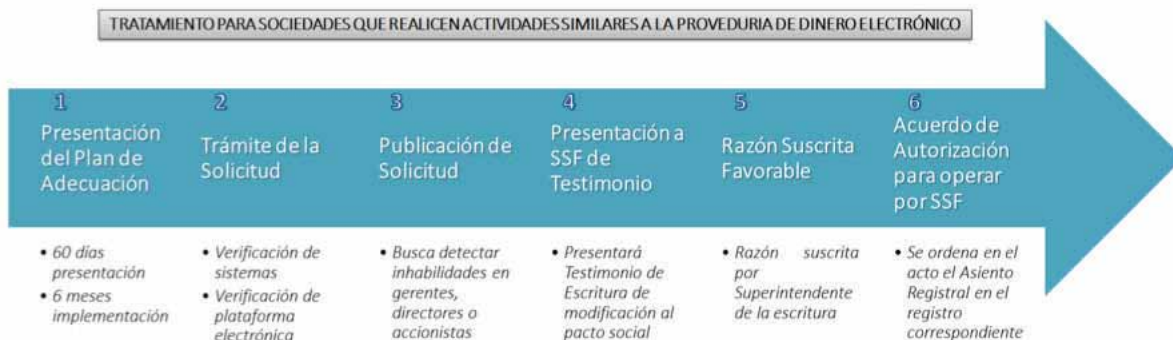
TRATAMIENTO PARA SOCIEDADES QUE REALICEN ACTIVIDADES SIMILARES A LA PROVEDURIA DE DINERO ELECTRÓNICO

1
Presentación del Plan de Adecuación

• 60 días presentación
• 6 meses implementación

2
Trámite de la Solicitud

• Verificación de sistemas
• Verificación de plataforma electrónica

3
Publicación de Solicitud

• Busca detectar inhabilidades en gerentes, directores o accionistas

4
Presentación a SSF de Testimonio

• Presentará Testimonio de Escritura de modificación al pacto social

5
Razón Suscrita Favorable

• Razón suscrita por Superintendente de la escritura

6
Acuerdo de Autorización para operar por SSF

• Se ordena en el acto el Asiento Registral en el registro correspondiente